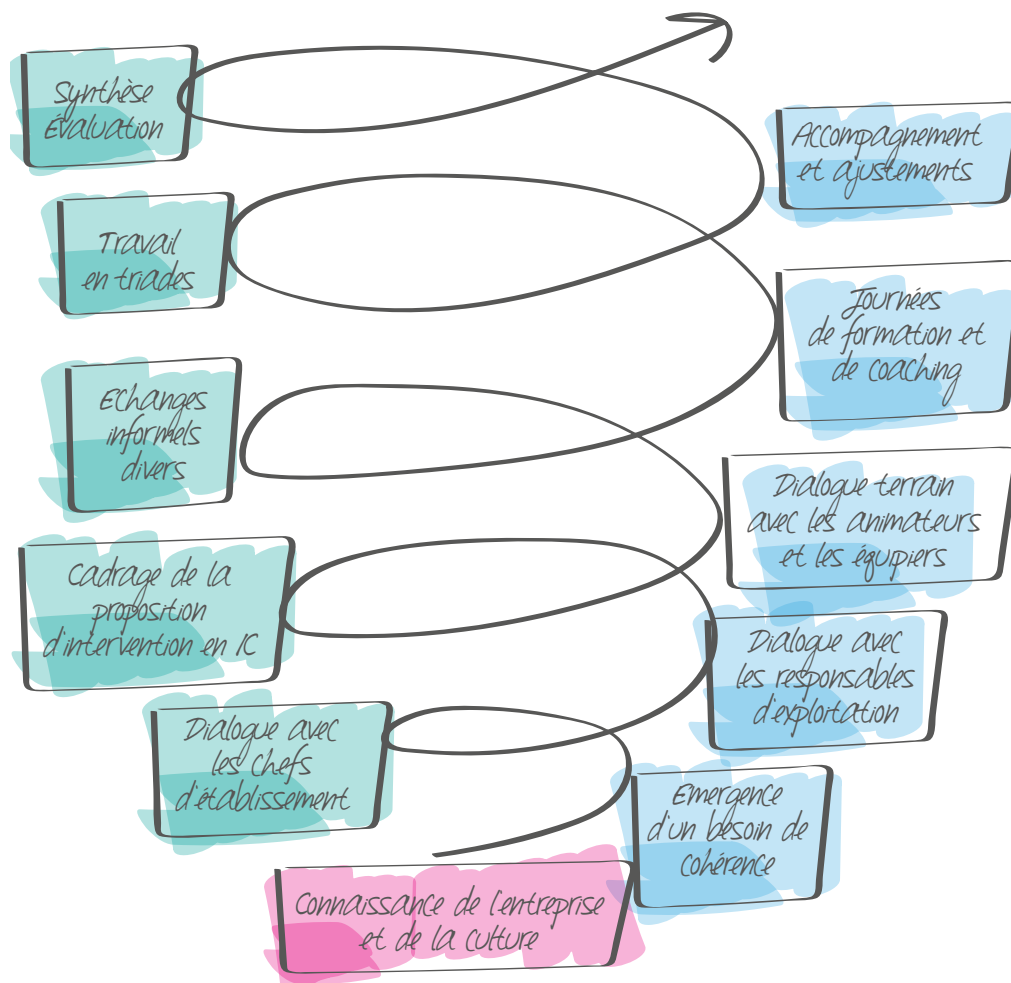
Synthèse Evaluation

Accompagnement et ajustements

Travail en triades

Journées de formation et de coaching

Echanges informels divers

Dialogue terrain avec les animateurs et les équipiers

Cadrage de la proposition d'intervention en IC

Dialogue avec les responsables d'exploitation

Dialogue avec les chefs d'établissement

Emergence d'un besoin de cohérence

Connaissance de l'entreprise et de la culture